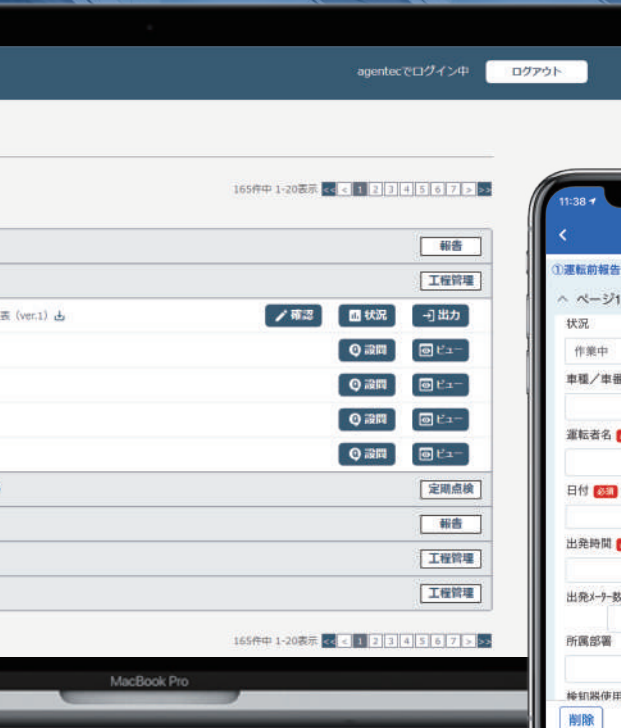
agentecでログイン中 ログアウト

165件中 1-20表示 << < 1 2 3 4 5 6 7 > >>

報告書

工程管理

表 (ver.1) 確認 状況 出力

設問 ビュー

設問 ビュー

設問 ビュー

設問 ビュー

定期点検

報告書

工程管理

工程管理

165件中 1-20表示 << < 1 2 3 4 5 6 7 > >>

MacBook Pro

11:38

<

①運転前報告

ページ1

状況

作業中

車種／車番

運転者名

日付 必須

出発時間

出発メーター数

所属部署

検知器使用

削除